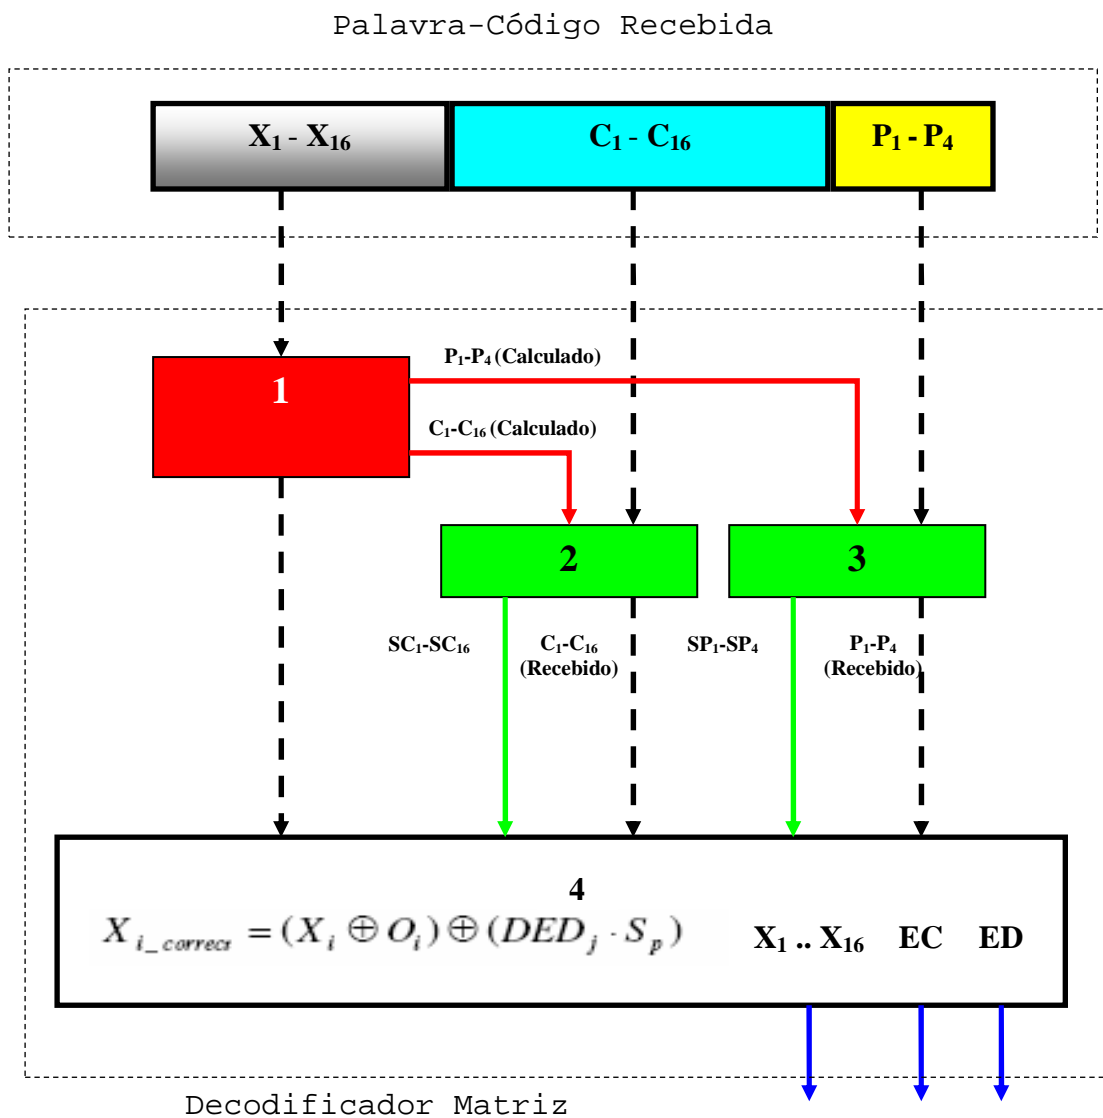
Palavra-Código Recebida

$X_1$ - $X_{16}$

$C_1$ - $C_{16}$

$P_1$ - $P_4$

$P_1$-$P_4$ (Calculado)

1

$C_1$-$C_{16}$ (Calculado)

2

3

$SC_1$-$SC_{16}$

$C_1$-$C_{16}$ (Recebido)

$SP_1$-$SP_4$

$P_1$-$P_4$ (Recebido)

4

$X_{i\_correct} = (X_i \oplus O_i) \oplus (DED_j \cdot S_p)$

$X_1$ .. $X_{16}$ EC ED

Decodificador Matriz